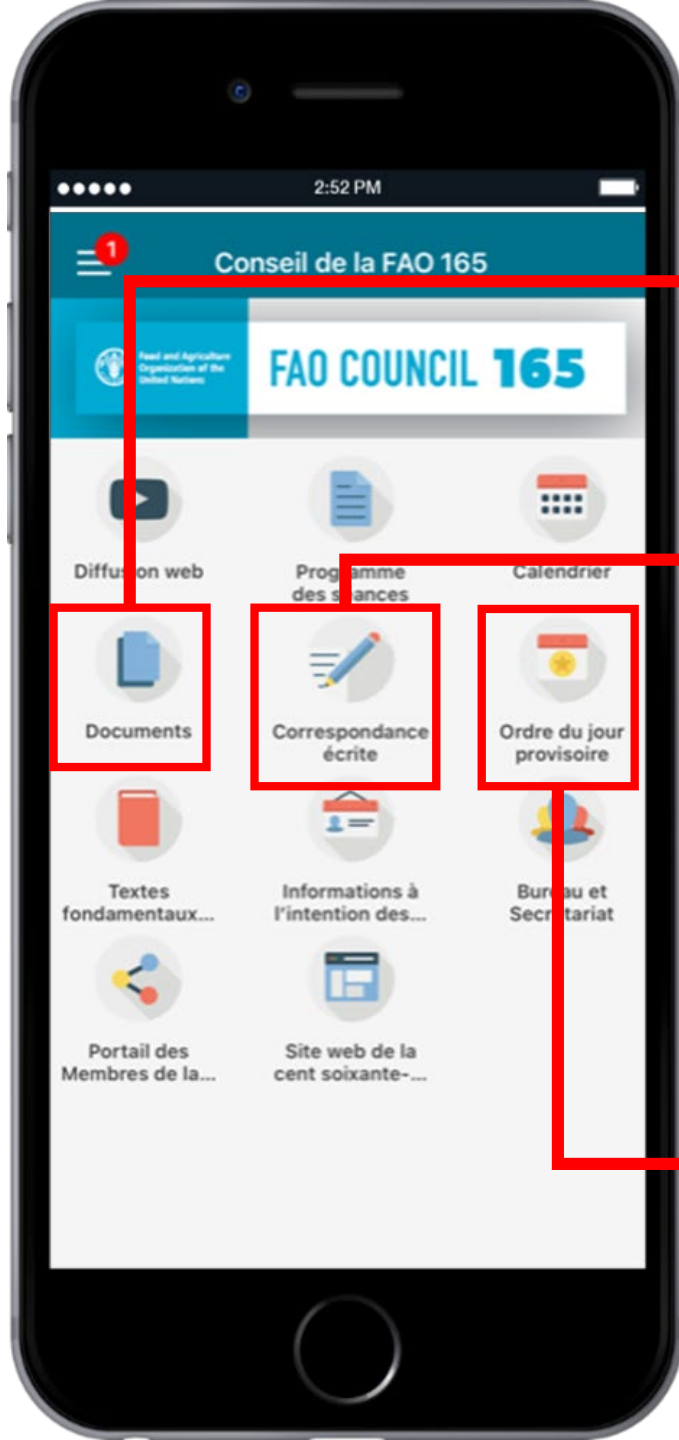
2:52 PM

1

Conseil de la FAO 165

Food and Agriculture Organization of the United Nations

FAO COUNCIL 165

Diffusion web

Programme des séances

Calendrier

Documents

Correspondance écrite

Ordre du jour provisoire

Textes fondamentaux...

Informations à l'intention des...

Bureau et Secrétariat

Portail des Membres de la...

Site web de la cent soixante-...